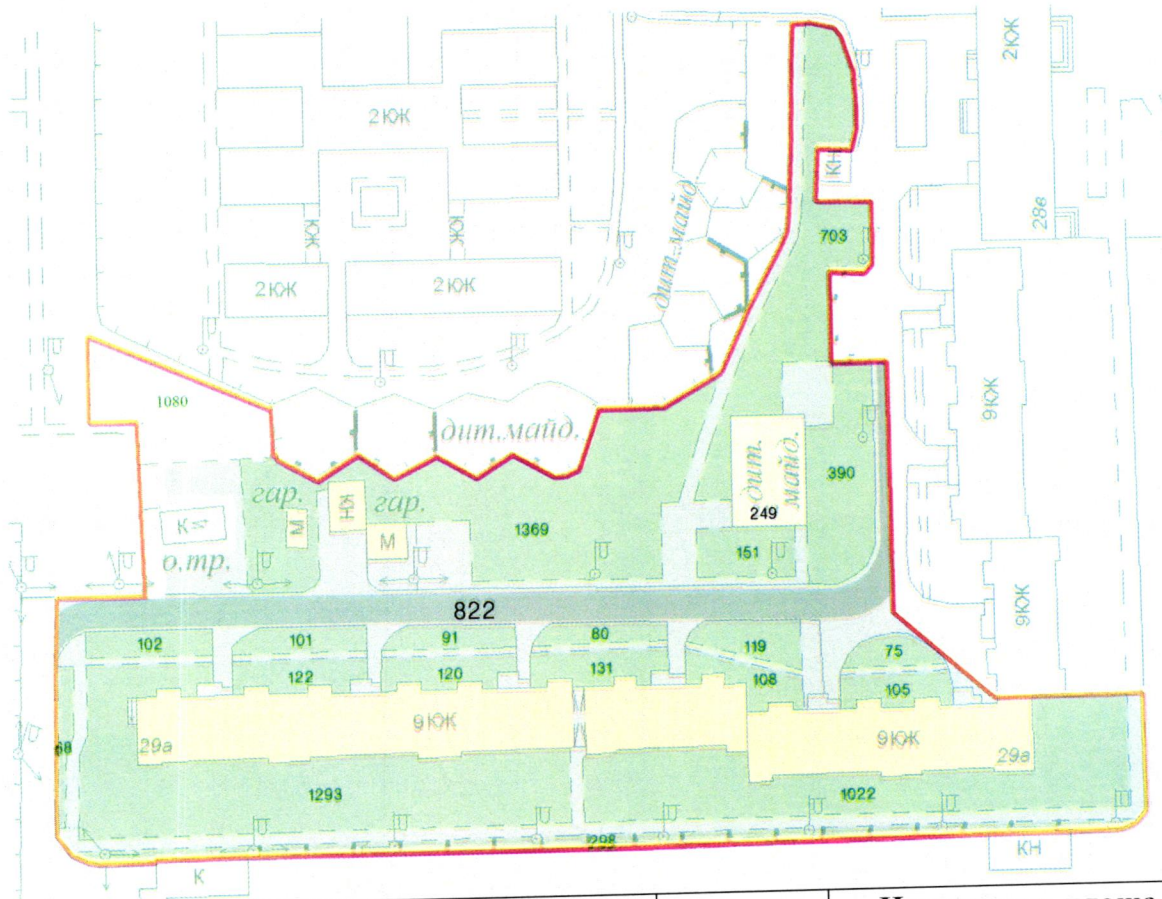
2ЮЖ
2ЮЖ
ЮЖ
ЮЖ
2ЮЖ
2ЮЖ
дит.майд.
КН
703
28в
9ЮЖ
1080
дит.майд.
дит. майд.
390
249
гар.
НЖ
гар.
М
М
К
о.тр.
1369
151
9ЮЖ
822
102
101
91
80
119
75
122
120
131
108
105
9ЮЖ
9ЮЖ
29а
29в
68
1293
1022
298
К
КН